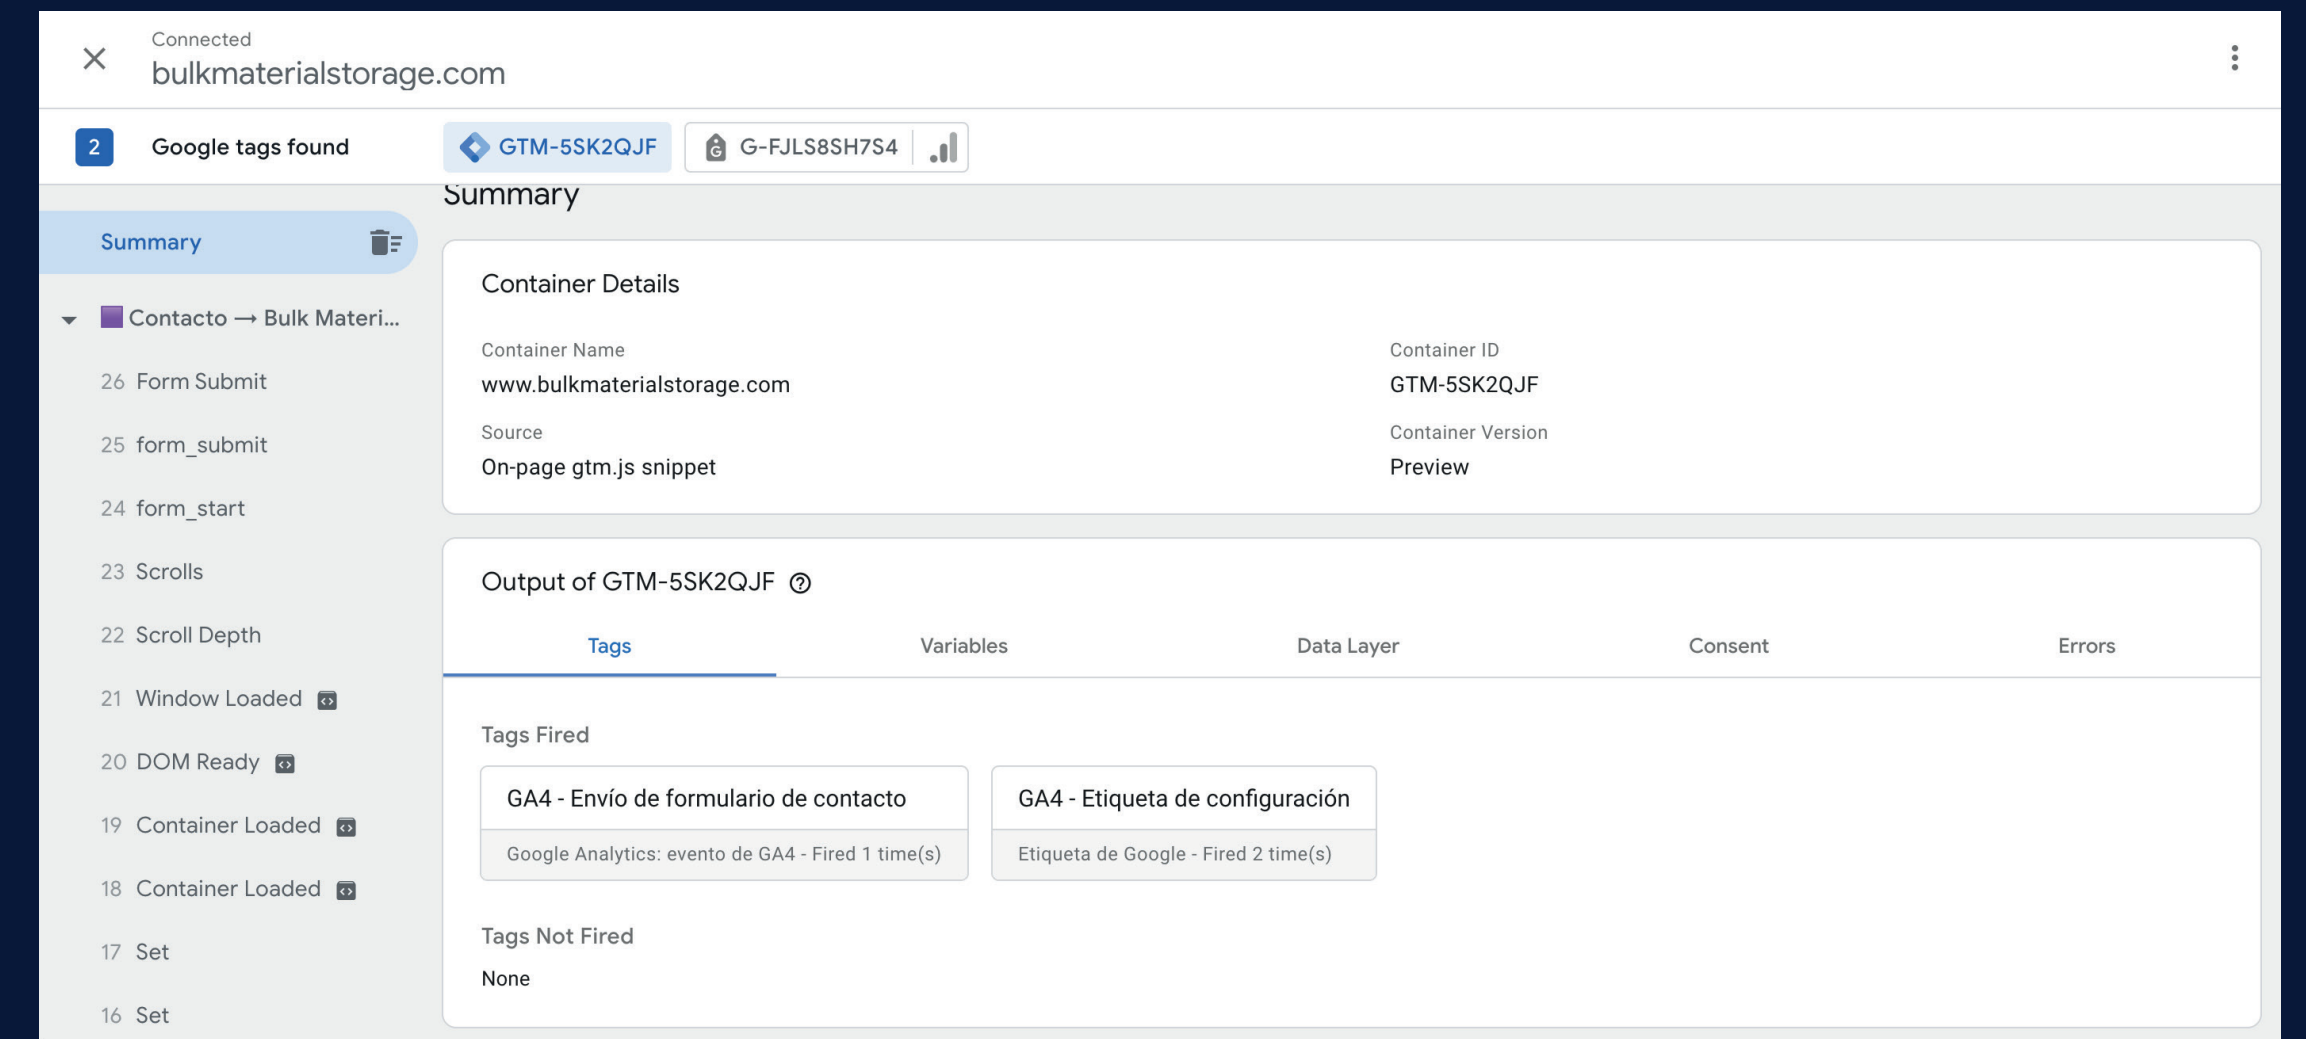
Connected
bulkmaterialstorage.com

2 Google tags found GTM-5SK2QJF G-FJLS8SH7S4

Summary

Summary

Contacto → Bulk Materi...
26 Form Submit
25 form_submit
24 form_start
23 Scrolls
22 Scroll Depth
21 Window Loaded
20 DOM Ready
19 Container Loaded
18 Container Loaded
17 Set
16 Set

Container Details

Container Name
www.bulkmaterialstorage.com

Container ID
GTM-5SK2QJF

Source
On-page gtm.js snippet

Container Version
Preview

Output of GTM-5SK2QJF

Tags Variables Data Layer Consent Errors

Tags Fired

GA4 - Envío de formulario de contacto
Google Analytics: evento de GA4 - Fired 1 time(s)

GA4 - Etiqueta de configuración
Etiqueta de Google - Fired 2 time(s)

Tags Not Fired
None